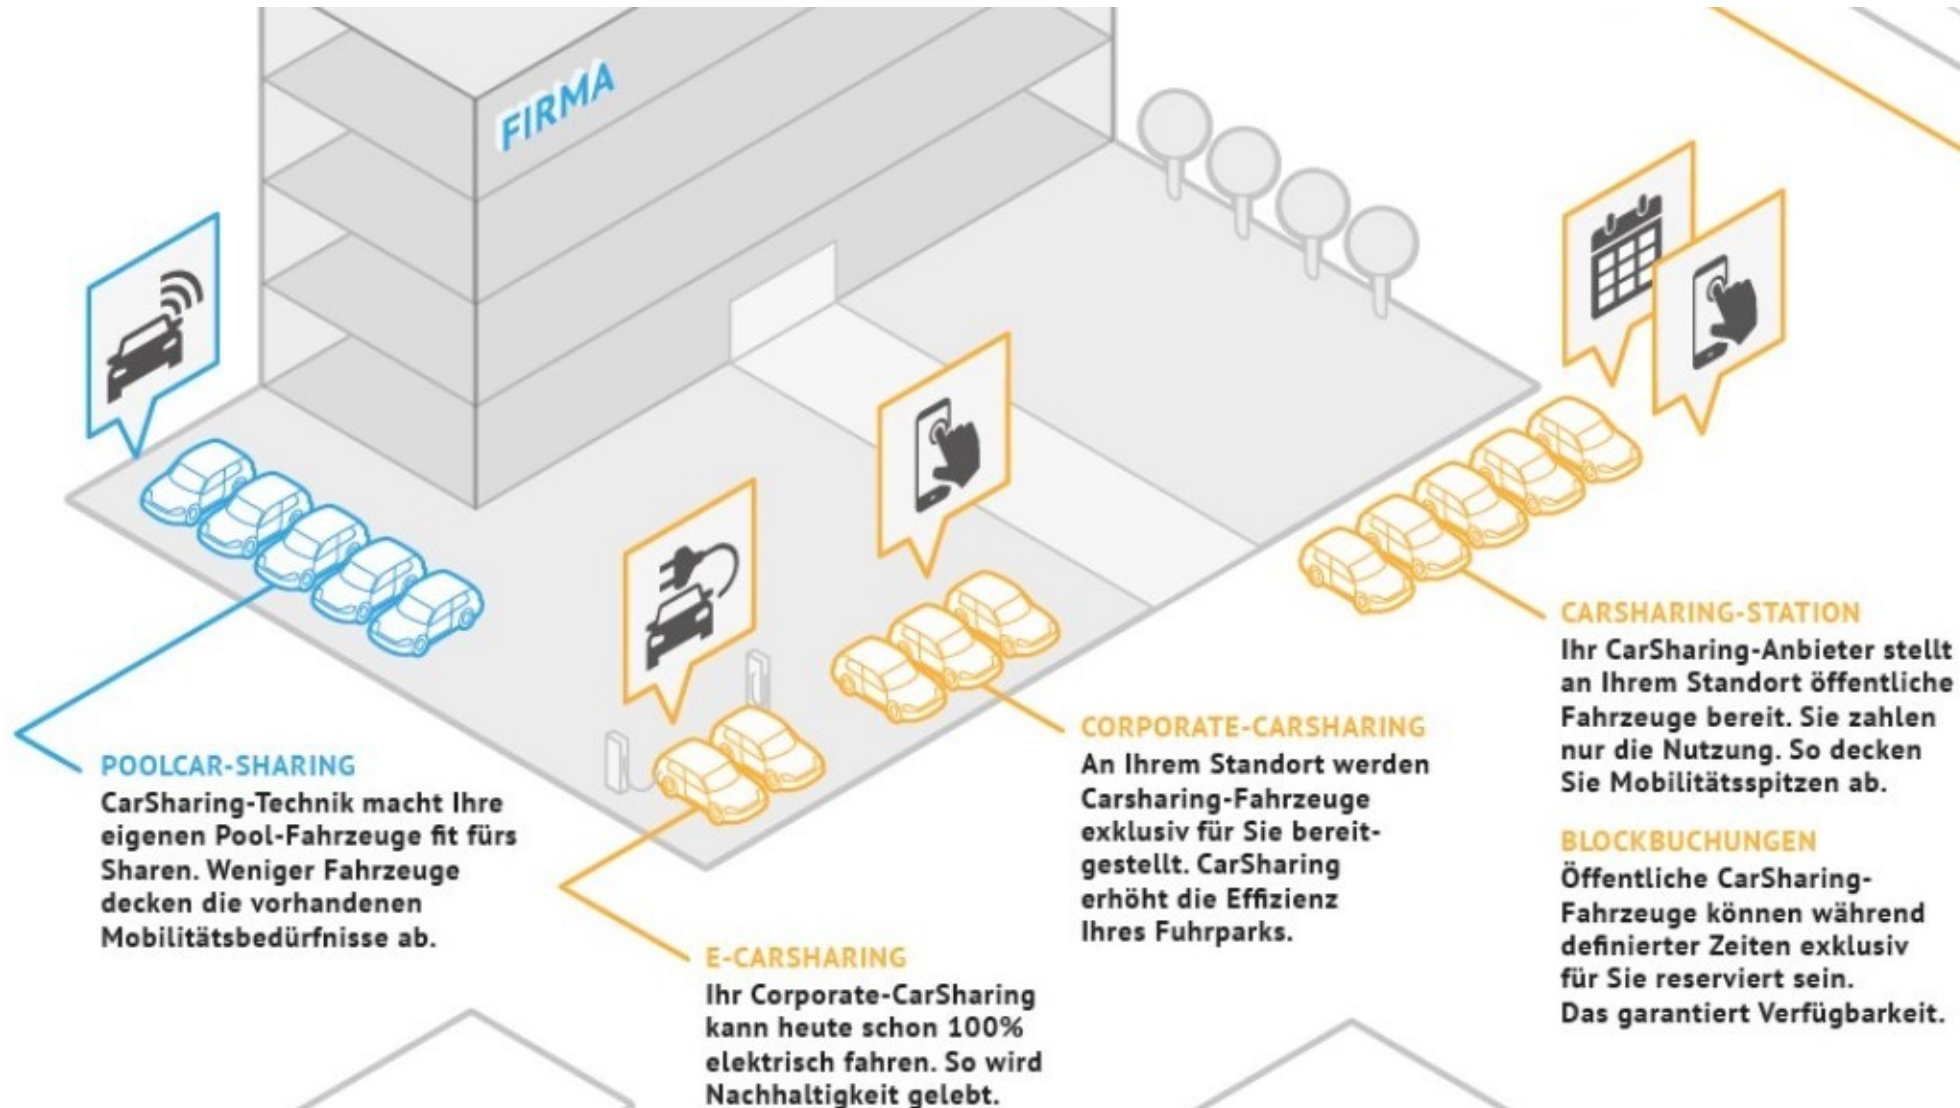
FIRMA

CARSHARING-STATION
Ihr CarSharing-Anbieter stellt an Ihrem Standort öffentliche Fahrzeuge bereit. Sie zahlen nur die Nutzung. So decken Sie Mobilitätsspitzen ab.

CORPORATE-CARSHARING
An Ihrem Standort werden Carsharing-Fahrzeuge exklusiv für Sie bereitgestellt. CarSharing erhöht die Effizienz Ihres Fuhrparks.

BLOCKBUCHUNGEN
Öffentliche CarSharing-Fahrzeuge können während definierter Zeiten exklusiv für Sie reserviert sein. Das garantiert Verfügbarkeit.

POOLCAR-SHARING
CarSharing-Technik macht Ihre eigenen Pool-Fahrzeuge fit fürs Sharen. Weniger Fahrzeuge decken die vorhandenen Mobilitätsbedürfnisse ab.

E-CARSHARING
Ihr Corporate-CarSharing kann heute schon 100% elektrisch fahren. So wird Nachhaltigkeit gelebt.